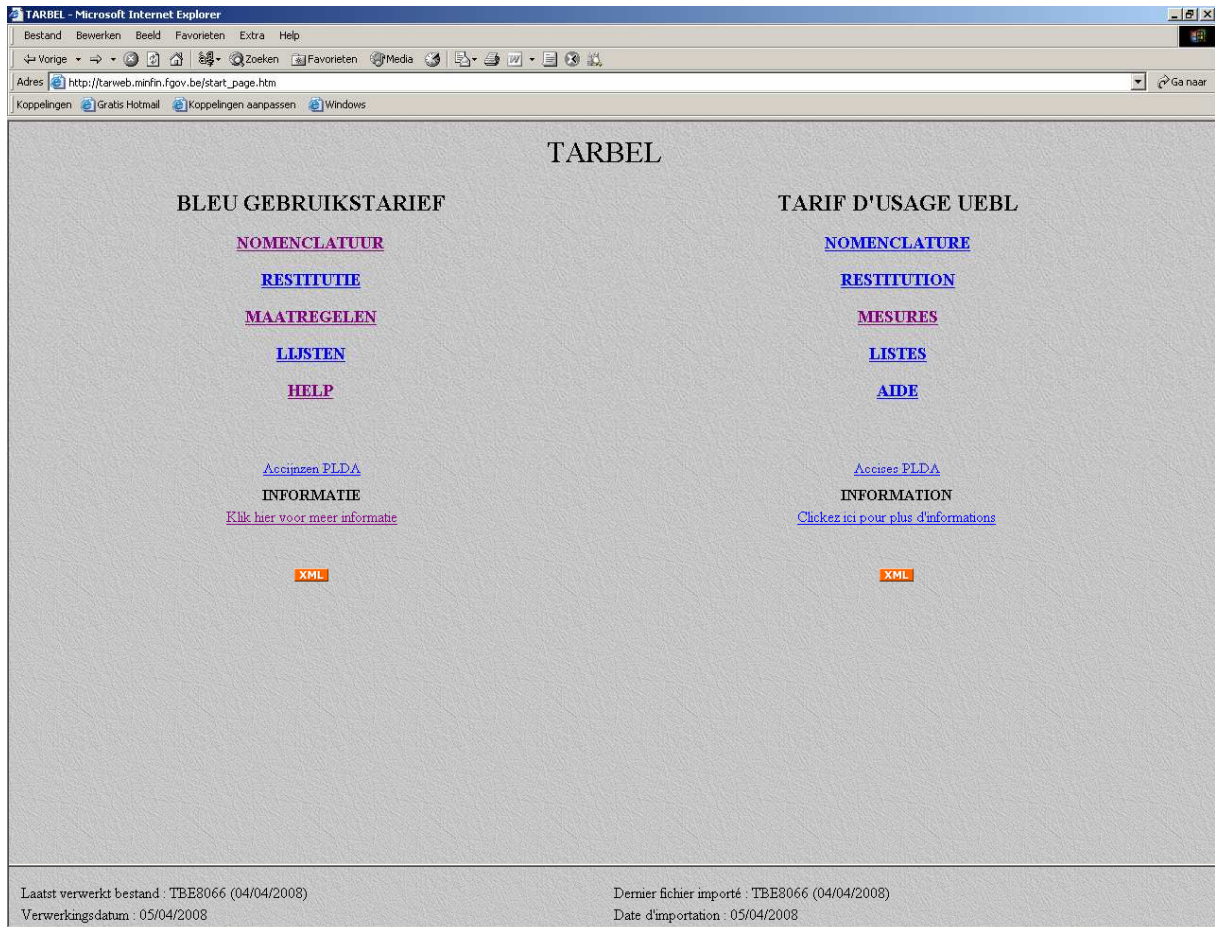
TARBEL - Microsoft Internet Explorer

Bestand Bewerken Beeld Favorieten Extra Help

Vorige Zoeken Favorieten Media

Adres http://tarweb.minfin.fgov.be/start_page.htm

Ga naar

Koppelingen Gratis Hotmail Koppelingen aanpassen Windows

TARBEL

BLEU GEBRUIKSTARIEF

NOMENCLATUUR

RESTITUTIE

MAATREGELEN

LIJSTEN

HELP

Accijnzen PLDA

INFORMATIE

Klik hier voor meer informatie

XML

TARIF D'USAGE UEBL

NOMENCLATURE

RESTITUTION

MESURES

LISTES

AIDE

Accises PLDA

INFORMATION

Clickez ici pour plus d'informations

XML

Laatst verwerkt bestand : TBE8066 (04/04/2008)

Verwerkingsdatum : 05/04/2008

Dernier fichier importé : TBE8066 (04/04/2008)

Date d'importation : 05/04/2008